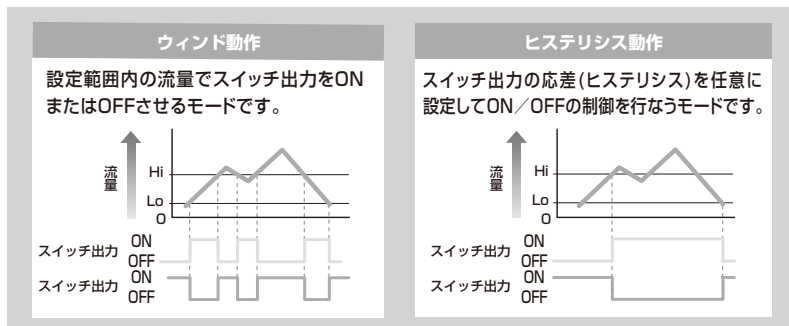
ウィンド動作

設定範囲内の流量でスイッチ出力をONまたはOFFさせるモードです。

流量

Hi

Lo

0

スイッチ出力 ON OFF

スイッチ出力 ON OFF

ヒステリシス動作

スイッチ出力の応差(ヒステリシス)を任意に設定してON／OFFの制御を行なうモードです。

流量

Hi

Lo

0

スイッチ出力 ON OFF

スイッチ出力 ON OFF